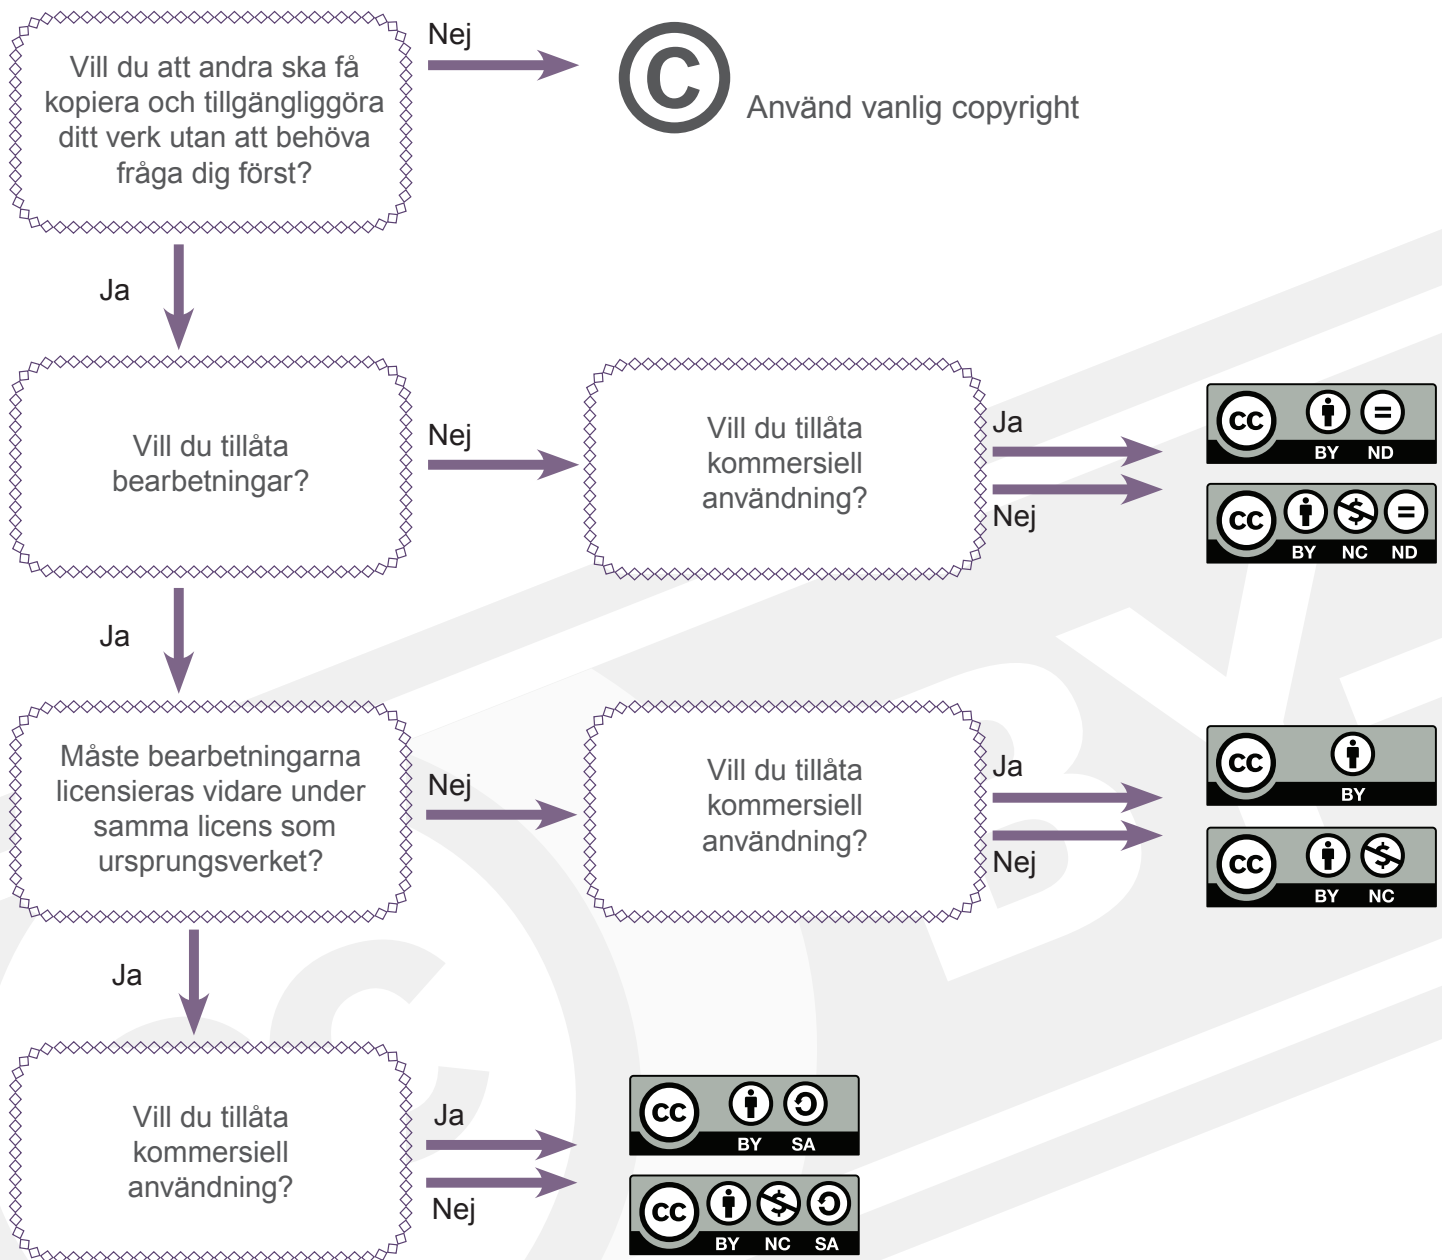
Vill du att andra ska få kopiera och tillgängliggöra ditt verk utan att behöva fråga dig först?

Nej

Använd vanlig copyright

Ja

Vill du tillåta bearbetningar?

Nej

Vill du tillåta kommersiell användning?

Ja

cc BY ND

Nej

cc BY NC ND

Ja

Måste bearbetningarna licensieras vidare under samma licens som ursprungsverket?

Nej

Vill du tillåta kommersiell användning?

Ja

cc BY

Nej

cc BY NC

Ja

Vill du tillåta kommersiell användning?

Ja

cc BY SA

Nej

cc BY NC SA